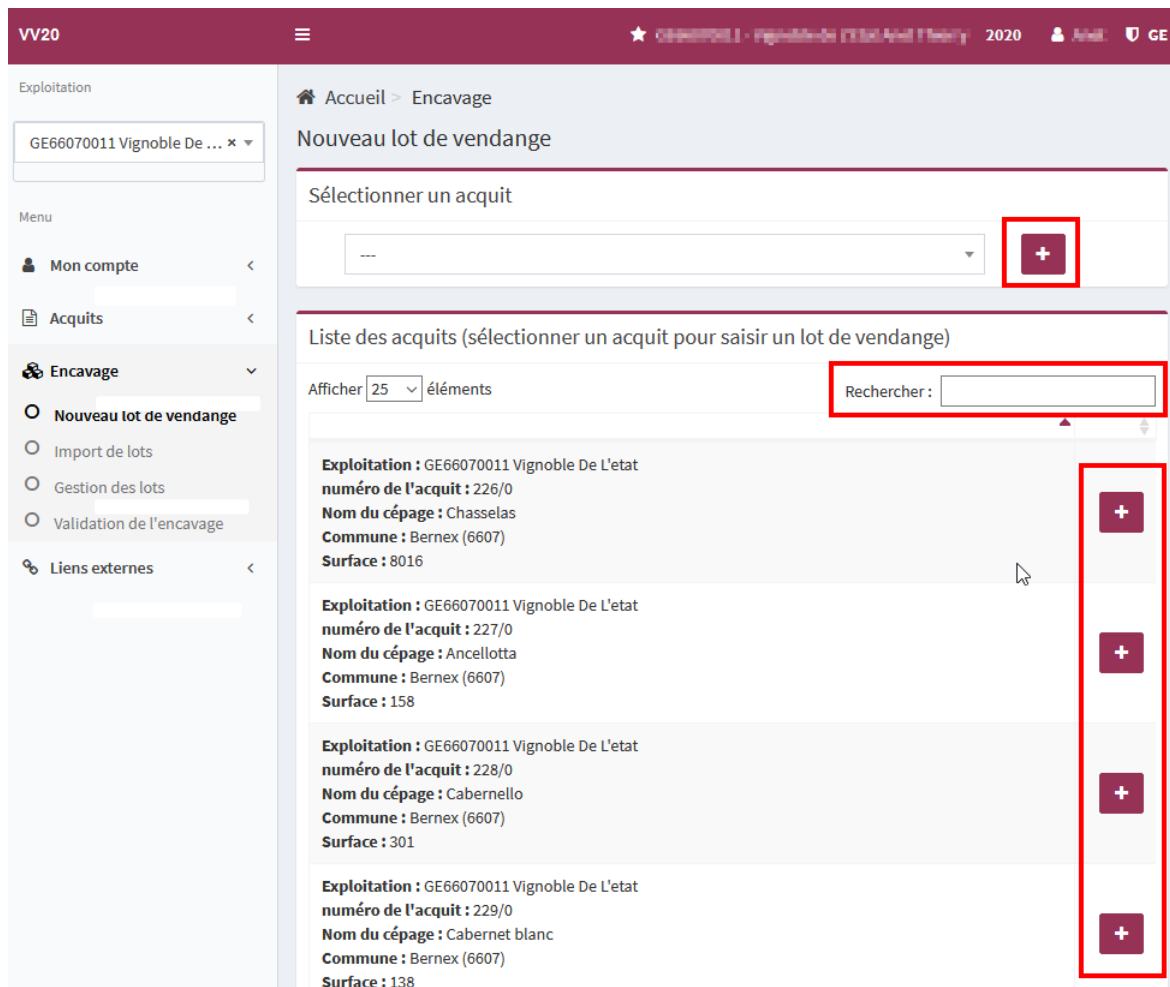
VV20

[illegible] 2020 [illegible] GE

Exploitation

GE66070011 Vignoble De ... ×

Menu

Mon compte

Acquits

Encavage

Nouveau lot de vendange

Import de lots

Gestion des lots

Validation de l'encavage

Liens externes

Accueil > Encavage

Nouveau lot de vendange

Sélectionner un acquit

---

+

Liste des acquits (sélectionner un acquit pour saisir un lot de vendange)

Afficher 25 éléments

Rechercher :

**Exploitation :** GE66070011 Vignoble De L'etat
**numéro de l'acquit :** 226/0
**Nom du cépage :** Chasselas
**Commune :** Bernex (6607)
**Surface :** 8016

+

**Exploitation :** GE66070011 Vignoble De L'etat
**numéro de l'acquit :** 227/0
**Nom du cépage :** Ancellotta
**Commune :** Bernex (6607)
**Surface :** 158

+

**Exploitation :** GE66070011 Vignoble De L'etat
**numéro de l'acquit :** 228/0
**Nom du cépage :** Cabernello
**Commune :** Bernex (6607)
**Surface :** 301

+

**Exploitation :** GE66070011 Vignoble De L'etat
**numéro de l'acquit :** 229/0
**Nom du cépage :** Cabernet blanc
**Commune :** Bernex (6607)
**Surface :** 138

+